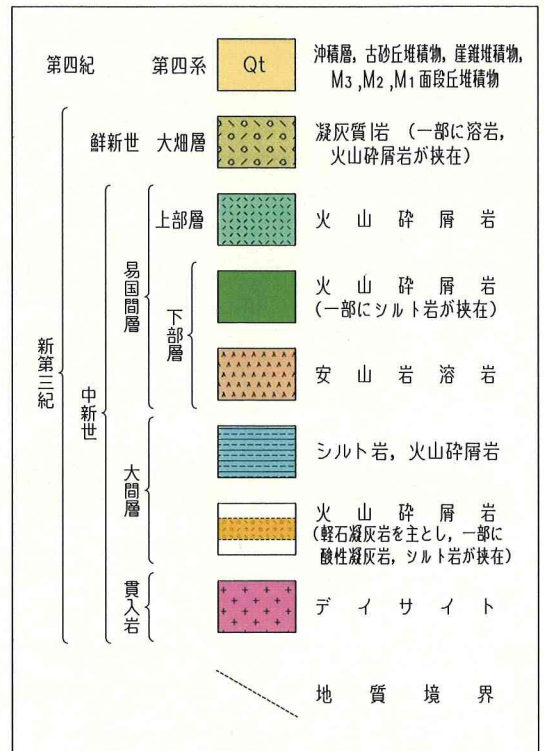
第四紀　第四系　Qt　沖積層，古砂丘堆積物，崖錐堆積物，$M_3$，$M_2$，$M_1$面段丘堆積物

鮮新世　大畑層　凝灰質|岩（一部に溶岩，火山砕屑岩が挟在）

新第三紀

中新世

易国間層

上部層　火山砕屑岩

下部層　火山砕屑岩（一部にシルト岩が挟在）

安山岩溶岩

大間層

シルト岩，火山砕屑岩

火山砕屑岩（軽石凝灰岩を主とし，一部に酸性凝灰岩，シルト岩が挟在）

貫入岩　デイサイト

地質境界